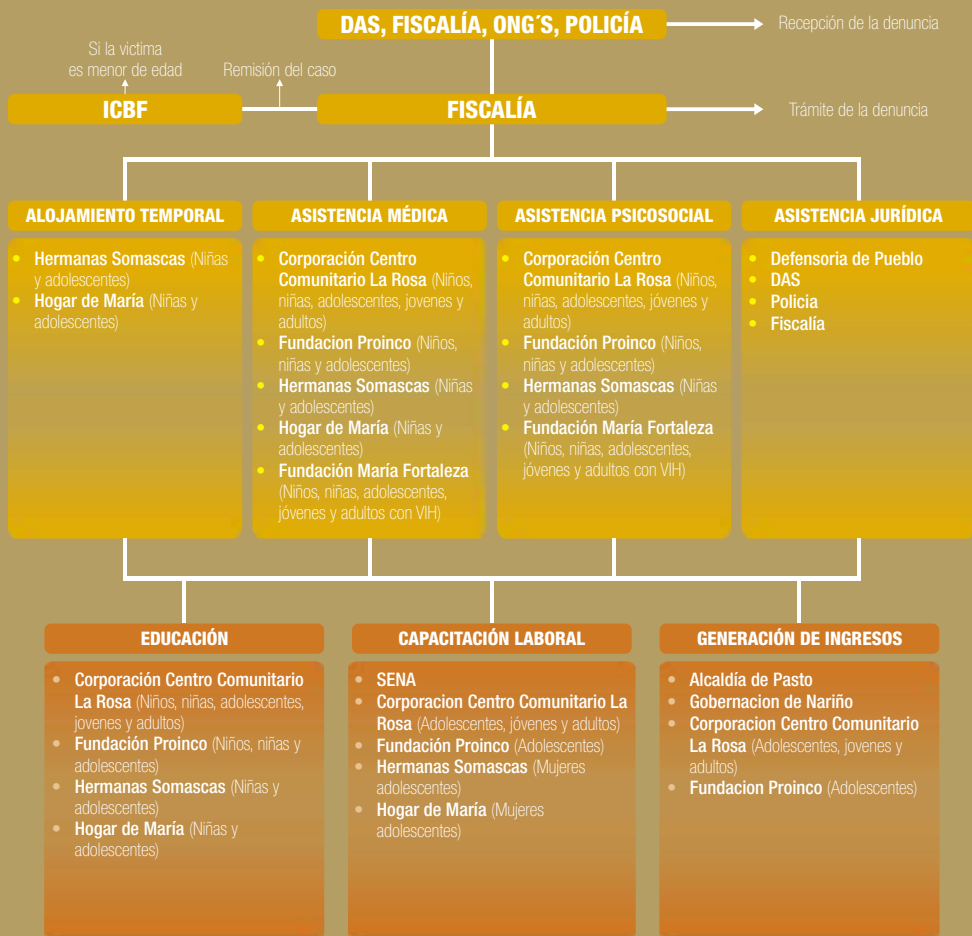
DAS, FISCALÍA, ONG´S, POLICÍA

Recepción de la denuncia

Si la victima es menor de edad

Remisión del caso

ICBF

FISCALÍA

Trámite de la denuncia

ALOJAMIENTO TEMPORAL

- Hermanas Somascas (Niñas y adolescentes)
- Hogar de María (Niñas y adolescentes)

ASISTENCIA MÉDICA

- Corporación Centro Comunitario La Rosa (Niños, niñas, adolescentes, jovenes y adultos)
- Fundacion Proinco (Niños, niñas y adolescentes)
- Hermanas Somascas (Niñas y adolescentes)
- Hogar de María (Niñas y adolescentes)
- Fundación María Fortaleza (Niños, niñas, adolescentes, jóvenes y adultos con VIH)

ASISTENCIA PSICOSOCIAL

- Corporación Centro Comunitario La Rosa (Niños, niñas, adolescentes, jóvenes y adultos)
- Fundación Proinco (Niños, niñas y adolescentes)
- Hermanas Somascas (Niñas y adolescentes)
- Fundación María Fortaleza (Niños, niñas, adolescentes, jóvenes y adultos con VIH)

ASISTENCIA JURÍDICA

- Defensoría de Pueblo
- DAS
- Policia
- Fiscalía

EDUCACIÓN

- Corporación Centro Comunitario La Rosa (Niños, niñas, adolescentes, jovenes y adultos)
- Fundación Proinco (Niños, niñas y adolescentes)
- Hermanas Somascas (Niñas y adolescentes)
- Hogar de María (Niñas y adolescentes)

CAPACITACIÓN LABORAL

- SENA
- Corporacion Centro Comunitario La Rosa (Adolescentes, jóvenes y adultos)
- Fundación Proinco (Adolescentes)
- Hermanas Somascas (Mujeres adolescentes)
- Hogar de María (Mujeres adolescentes)

GENERACIÓN DE INGRESOS

- Alcaldía de Pasto
- Gobernacion de Nariño
- Corporacion Centro Comunitario La Rosa (Adolescentes, jovenes y adultos)
- Fundacion Proinco (Adolescentes)